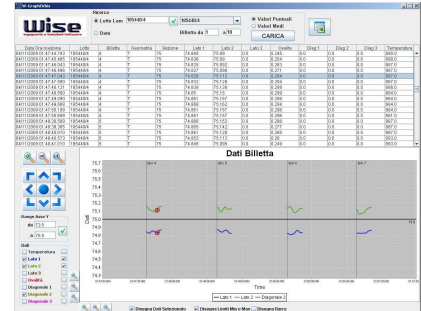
GraphWise

Wise

Ingegneria e Soluzioni Informatiche

Ricerca

Lotto Lam 7654404

7654404

Data

Billetta da 3 a 10

Valori Puntuali

Valori Medi

CARICA

| Data Ora Ricezione | Lotto | Billetta | Grammatura | Sezione | Lato 1 | Lato 2 | Lato 3 | Ovalita | Diag 1 | Diag 2 | Diag 3 | Temperatura |
|---|---|---|---|---|---|---|---|---|---|---|---|---|
| 04/11/2009 07:47:45.763 | 7654404 | 4 | T | 75 | 74.665 | 75.05 | 0.0 | 0.245 | 0.0 | 0.0 | 0.0 | 968.0 |
| 04/11/2009 07:47:45.855 | 7654404 | 4 | T | 75 | 74.636 | 75.08 | 0.0 | 0.254 | 0.0 | 0.0 | 0.0 | 968.0 |
| 04/11/2009 07:47:46.043 | 7654404 | 4 | T | 75 | 74.626 | 75.092 | 0.0 | 0.263 | 0.0 | 0.0 | 0.0 | 967.0 |
| 04/11/2009 07:47:46.090 | 7654404 | 4 | T | 75 | 74.627 | 75.098 | 0.0 | 0.271 | 0.0 | 0.0 | 0.0 | 967.0 |
| 04/11/2009 07:47:46.980 | 7654404 | 4 | T | 75 | 74.629 | 75.113 | 0.0 | 0.284 | 0.0 | 0.0 | 0.0 | 967.0 |
| 04/11/2009 07:47:47.075 | 7654404 | 4 | T | 75 | 74.632 | 75.128 | 0.0 | 0.284 | 0.0 | 0.0 | 0.0 | 967.0 |
| 04/11/2009 07:47:48.121 | 7654404 | 4 | T | 75 | 74.635 | 75.138 | 0.0 | 0.290 | 0.0 | 0.0 | 0.0 | 967.0 |
| 04/11/2009 07:47:48.121 | 7654404 | 4 | T | 75 | 74.65 | 75.15 | 0.0 | 0.285 | 0.0 | 0.0 | 0.0 | 967.0 |
| 04/11/2009 07:47:49.060 | 7654404 | 4 | T | 75 | 74.667 | 75.157 | 0.0 | 0.288 | 0.0 | 0.0 | 0.0 | 967.0 |
| 04/11/2009 07:47:49.060 | 7654404 | 4 | T | 75 | 74.666 | 75.152 | 0.0 | 0.284 | 0.0 | 0.0 | 0.0 | 967.0 |
| 04/11/2009 07:47:50.185 | 7654404 | 4 | T | 75 | 74.661 | 75.157 | 0.0 | 0.284 | 0.0 | 0.0 | 0.0 | 968.0 |
| 04/11/2009 07:47:50.669 | 7654404 | 4 | T | 75 | 74.661 | 75.157 | 0.0 | 0.288 | 0.0 | 0.0 | 0.0 | 961.0 |
| 04/11/2009 07:48:38.309 | 7654404 | 5 | T | 75 | 74.662 | 75.185 | 0.0 | 0.288 | 0.0 | 0.0 | 0.0 | 968.0 |
| 04/11/2009 07:48:38.385 | 7654404 | 5 | T | 75 | 74.666 | 75.142 | 0.0 | 0.277 | 0.0 | 0.0 | 0.0 | 968.0 |
| 04/11/2009 07:48:43.010 | 7654404 | 5 | T | 75 | 74.661 | 75.128 | 0.0 | 0.264 | 0.0 | 0.0 | 0.0 | 968.0 |
| 04/11/2009 07:48:43.573 | 7654404 | 5 | T | 75 | 74.664 | 75.105 | 0.0 | 0.251 | 0.0 | 0.0 | 0.0 | 968.0 |
| 04/11/2009 07:48:41.010 | 7654404 | 5 | T | 75 | 74.645 | 75.005 | 0.0 | 0.240 | 0.0 | 0.0 | 0.0 | 968.0 |

Range Asse Y

da 73.5

a 75.6

Dati

Temperatura

Lato 1

Lato 2

Lato 3

Ovalita

Diagonale 1

Diagonale 2

Diagonale 3

Dati Billetta

Billetta 4

Billetta 5

Billetta 6

Billetta 7

75.7
75.6
75.5
75.4
75.3
75.2
75.1
75.0
74.9
74.8
74.7
74.6
74.5
74.4
74.3

75.0

Time

Lato 1 — Lato 2 — Diagonale 2

Disegna Dati Selezionato

Disegna Limiti Min e Max

Disegna Barra